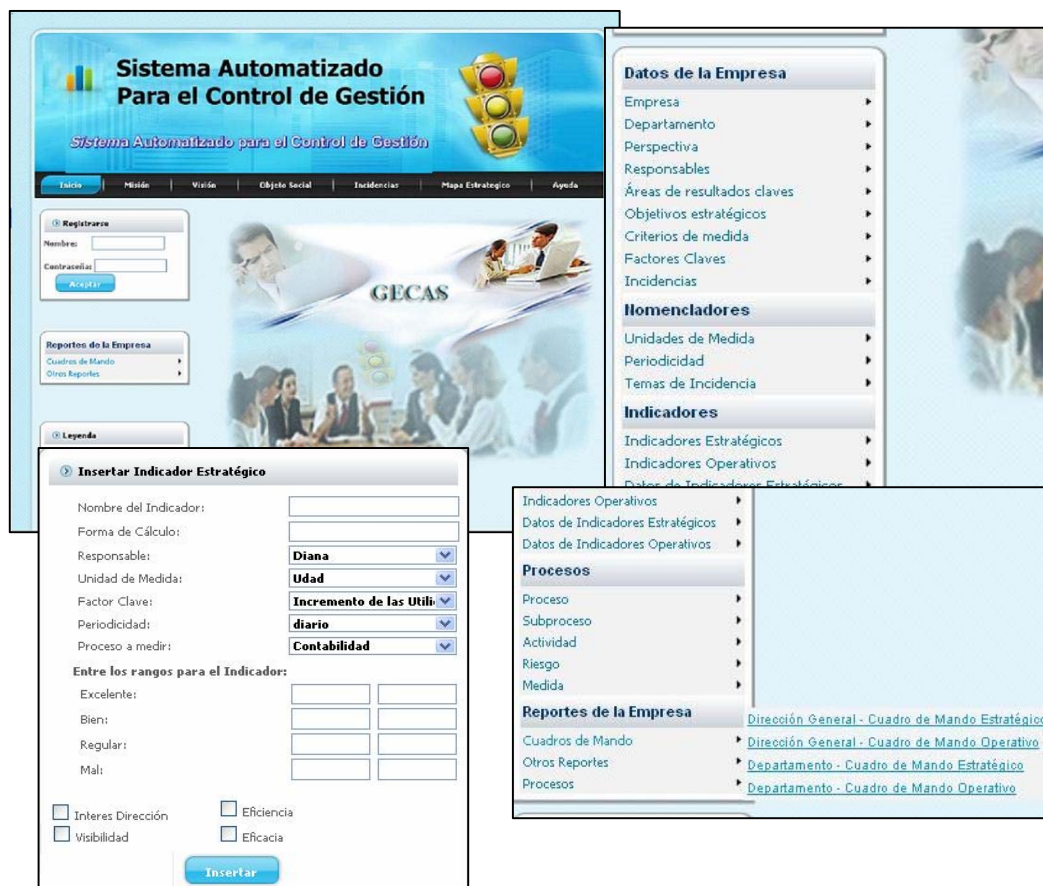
Sistema Automatizado Para el Control de Gestión

Sistema Automatizado para el Control de Gestión

Inicio | Misión | Visión | Objeto Social | Incidencias | Mapa Estrategico | Ayuda

Registrarse
Nombre:
Contraseña:
Aceptar

Reportes de la Empresa
Cuadros de Mando
Otros Reportes

Leyenda

GECAS

Datos de la Empresa
Empresa
Departamento
Perspectiva
Responsables
Áreas de resultados claves
Objetivos estratégicos
Criterios de medida
Factores Claves
Incidencias
Nomencladores
Unidades de Medida
Periodicidad
Temas de Incidencia
Indicadores
Indicadores Estratégicos
Indicadores Operativos
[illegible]

Insertar Indicador Estratégico
Nombre del Indicador:
Forma de Cálculo:
Responsable: Diana
Unidad de Medida: Udad
Factor Clave: Incremento de las Utili
Periodicidad: diario
Proceso a medir: Contabilidad
Entre los rangos para el Indicador:
Excelente:
Bien:
Regular:
Mal:
Interes Dirección
Eficiencia
Visibilidad
Eficacia
Insertar

Indicadores Operativos
Datos de Indicadores Estratégicos
Datos de Indicadores Operativos
Procesos
Proceso
Subproceso
Actividad
Riesgo
Medida
Reportes de la Empresa
Cuadros de Mando
Otros Reportes
Procesos
Dirección General - Cuadro de Mando Estratégico
Dirección General - Cuadro de Mando Operativo
Departamento - Cuadro de Mando Estratégico
Departamento - Cuadro de Mando Operativo